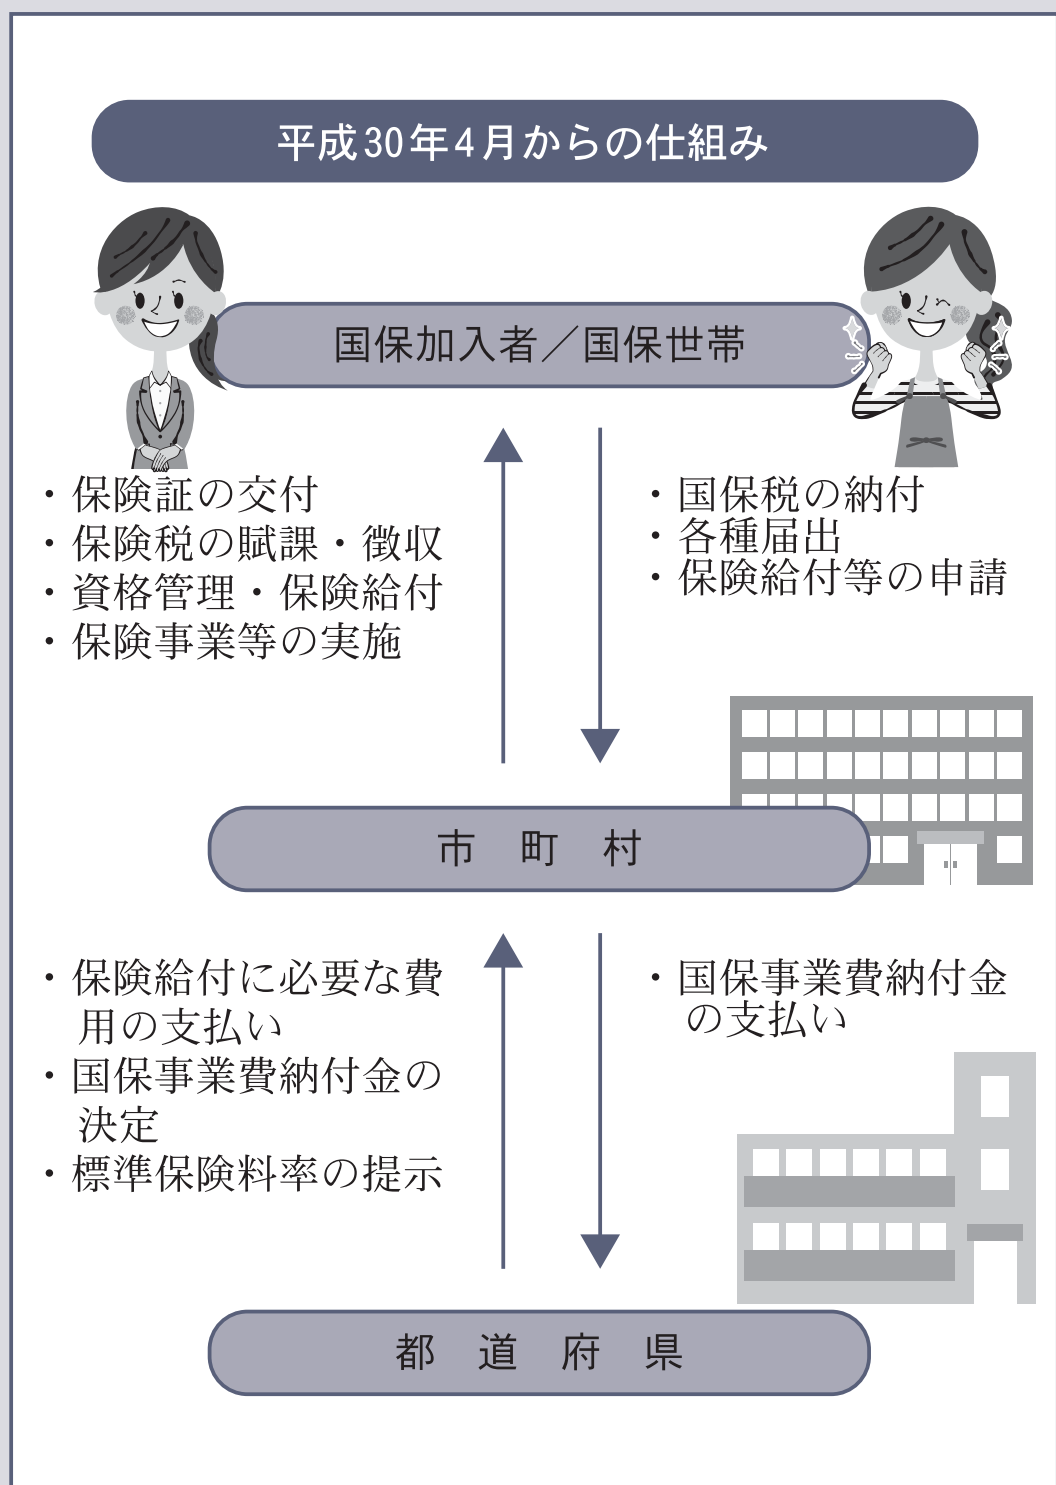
平成30年4月からの仕組み

国保加入者／国保世帯

・保険証の交付
・保険税の賦課・徴収
・資格管理・保険給付
・保険事業等の実施

・国保税の納付
・各種届出
・保険給付等の申請

市　町　村

・保険給付に必要な費用の支払い
・国保事業費納付金の決定
・標準保険料率の提示

・国保事業費納付金の支払い

都　道　府　県